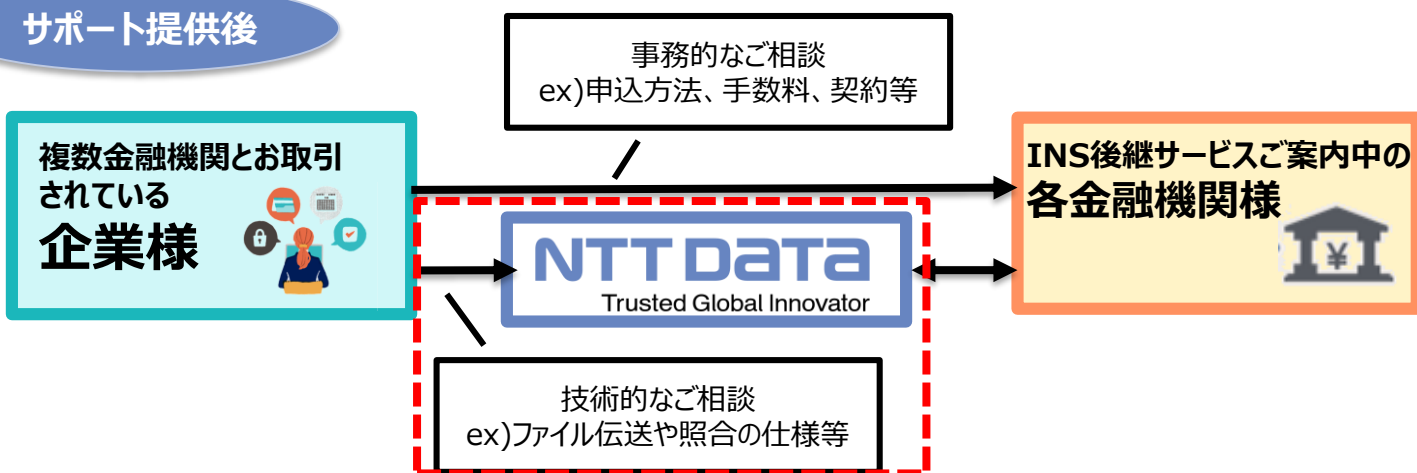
サポート提供後

事務的なご相談
ex)申込方法、手数料、契約等

複数金融機関とお取引されている
企業様

INS後継サービスご案内中の
各金融機関様

NTT DATA
Trusted Global Innovator

技術的なご相談
ex)ファイル伝送や照合の仕様等